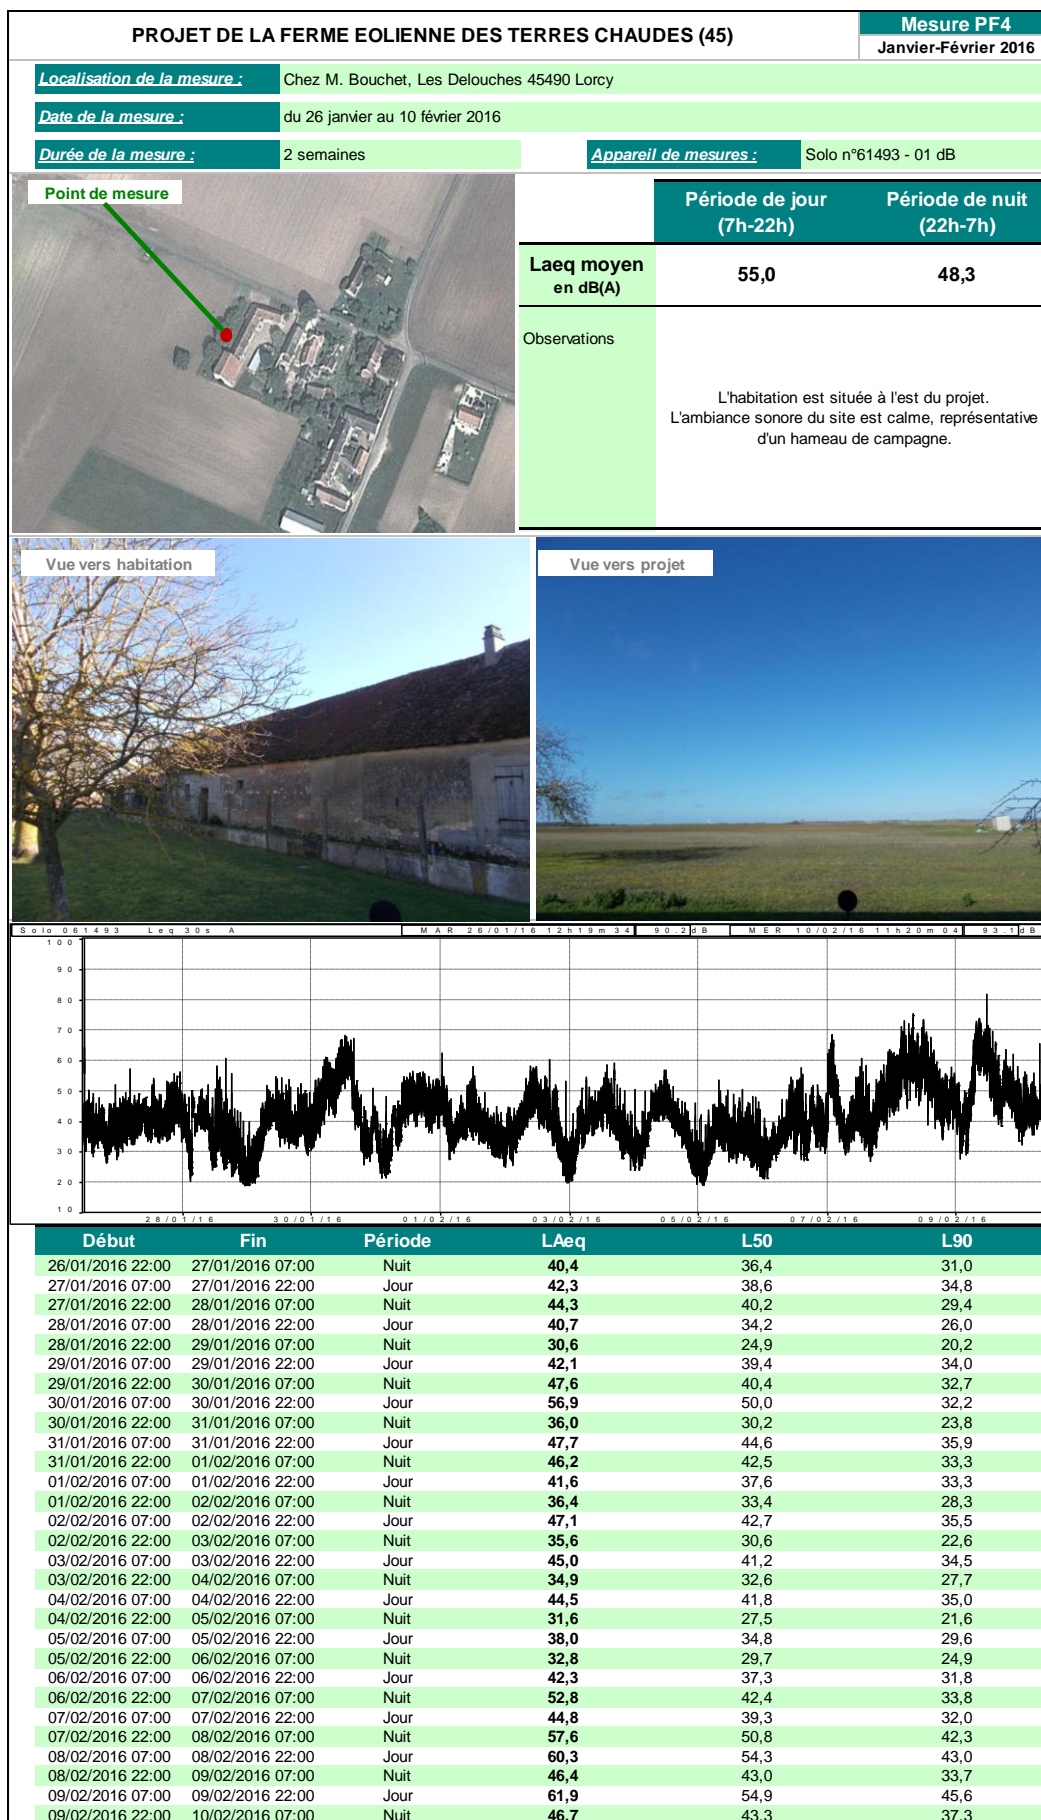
PROJET DE LA FERME EOLIENNE DES TERRES CHAUDES (45)

Mesure PF4
Janvier-Février 2016

Localisation de la mesure : Chez M. Bouchet, Les Delouches 45490 Lorcy

Date de la mesure : du 26 janvier au 10 février 2016

Durée de la mesure : 2 semaines

Appareil de mesures : Solo n°61493 - 01 dB

Point de mesure

| | Période de jour (7h-22h) | Période de nuit (22h-7h) |
|---|---|---|
| Laeq moyen en dB(A) | 55,0 | 48,3 |
| Observations | L'habitation est située à l'est du projet. L'ambiance sonore du site est calme, représentative d'un hameau de campagne. | |

Vue vers habitation

Vue vers projet

Solo 061493 Leq 30s A MAR 26/01/16 12h19m34 90.2dB MER 10/02/16 11h20m04 93.1dB

100
90
80
70
60
50
40
30
20
10

28/01/16 30/01/16 01/02/16 03/02/16 05/02/16 07/02/16 09/02/16

| Début | Fin | Période | LAeq | L50 | L90 |
|---|---|---|---|---|---|
| 26/01/2016 22:00 | 27/01/2016 07:00 | Nuit | 40,4 | 36,4 | 31,0 |
| 27/01/2016 07:00 | 27/01/2016 22:00 | Jour | 42,3 | 38,6 | 34,8 |
| 27/01/2016 22:00 | 28/01/2016 07:00 | Nuit | 44,3 | 40,2 | 29,4 |
| 28/01/2016 07:00 | 28/01/2016 22:00 | Jour | 40,7 | 34,2 | 26,0 |
| 28/01/2016 22:00 | 29/01/2016 07:00 | Nuit | 30,6 | 24,9 | 20,2 |
| 29/01/2016 07:00 | 29/01/2016 22:00 | Jour | 42,1 | 39,4 | 34,0 |
| 29/01/2016 22:00 | 30/01/2016 07:00 | Nuit | 47,6 | 40,4 | 32,7 |
| 30/01/2016 07:00 | 30/01/2016 22:00 | Jour | 56,9 | 50,0 | 32,2 |
| 30/01/2016 22:00 | 31/01/2016 07:00 | Nuit | 36,0 | 30,2 | 23,8 |
| 31/01/2016 07:00 | 31/01/2016 22:00 | Jour | 47,7 | 44,6 | 35,9 |
| 31/01/2016 22:00 | 01/02/2016 07:00 | Nuit | 46,2 | 42,5 | 33,3 |
| 01/02/2016 07:00 | 01/02/2016 22:00 | Jour | 41,6 | 37,6 | 33,3 |
| 01/02/2016 22:00 | 02/02/2016 07:00 | Nuit | 36,4 | 33,4 | 28,3 |
| 02/02/2016 07:00 | 02/02/2016 22:00 | Jour | 47,1 | 42,7 | 35,5 |
| 02/02/2016 22:00 | 03/02/2016 07:00 | Nuit | 35,6 | 30,6 | 22,6 |
| 03/02/2016 07:00 | 03/02/2016 22:00 | Jour | 45,0 | 41,2 | 34,5 |
| 03/02/2016 22:00 | 04/02/2016 07:00 | Nuit | 34,9 | 32,6 | 27,7 |
| 04/02/2016 07:00 | 04/02/2016 22:00 | Jour | 44,5 | 41,8 | 35,0 |
| 04/02/2016 22:00 | 05/02/2016 07:00 | Nuit | 31,6 | 27,5 | 21,6 |
| 05/02/2016 07:00 | 05/02/2016 22:00 | Jour | 38,0 | 34,8 | 29,6 |
| 05/02/2016 22:00 | 06/02/2016 07:00 | Nuit | 32,8 | 29,7 | 24,9 |
| 06/02/2016 07:00 | 06/02/2016 22:00 | Jour | 42,3 | 37,3 | 31,8 |
| 06/02/2016 22:00 | 07/02/2016 07:00 | Nuit | 52,8 | 42,4 | 33,8 |
| 07/02/2016 07:00 | 07/02/2016 22:00 | Jour | 44,8 | 39,3 | 32,0 |
| 07/02/2016 22:00 | 08/02/2016 07:00 | Nuit | 57,6 | 50,8 | 42,3 |
| 08/02/2016 07:00 | 08/02/2016 22:00 | Jour | 60,3 | 54,3 | 43,0 |
| 08/02/2016 22:00 | 09/02/2016 07:00 | Nuit | 46,4 | 43,0 | 33,7 |
| 09/02/2016 07:00 | 09/02/2016 22:00 | Jour | 61,9 | 54,9 | 45,6 |
| 09/02/2016 22:00 | 10/02/2016 07:00 | Nuit | 46,7 | 43,3 | 37,3 |